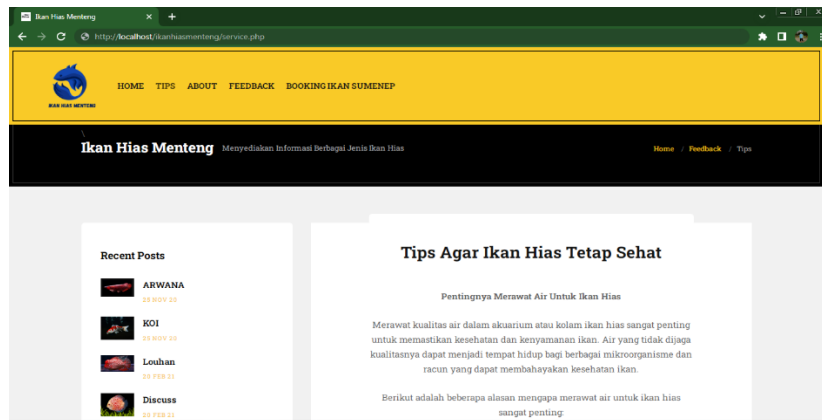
Ikan Hias Menteng

http://localhost/ikanhiasmenteng/service.php

IKAN HIAS MENTENG

HOME TIPS ABOUT FEEDBACK BOOKING IKAN SUMENEP

Ikan Hias Menteng Menyediakan Informasi Berbagai Jenis Ikan Hias

Home / Feedback / Tips

Recent Posts

ARWANA
29 NOV 20

KOI
30 NOV 20

Louhan
20 FEB 21

Discuss
20 FEB 21

Tips Agar Ikan Hias Tetap Sehat

Pentingnya Merawat Air Untuk Ikan Hias

Merawat kualitas air dalam akuarium atau kolam ikan hias sangat penting untuk memastikan kesehatan dan kenyamanan ikan. Air yang tidak dijaga kualitasnya dapat menjadi tempat hidup bagi berbagai mikroorganisme dan racun yang dapat membahayakan kesehatan ikan.

Berikut adalah beberapa alasan mengapa merawat air untuk ikan hias sangat penting: